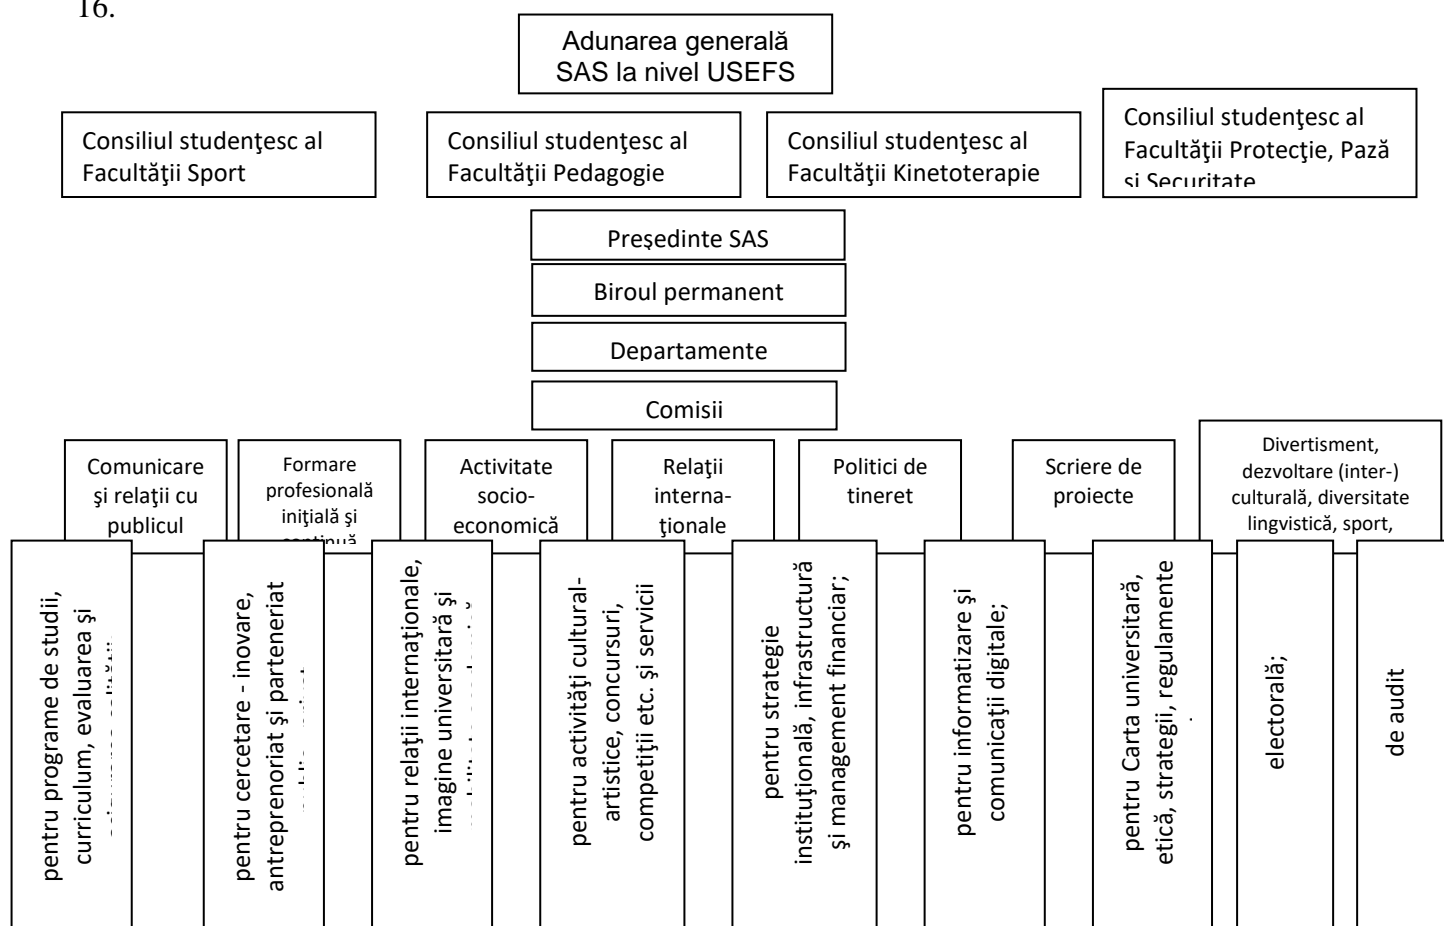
16.

Adunarea generală SAS la nivel USEFS

Consiliul studenţesc al Facultăţii Sport

Consiliul studenţesc al Facultăţii Pedagogie

Consiliul studenţesc al Facultăţii Kinetoterapie

Consiliul studenţesc al Facultăţii Protecţie, Pază şi Securitate

Preşedinte SAS

Biroul permanent

Departamente

Comisii

Comunicare şi relaţii cu publicul

Formare profesională iniţială şi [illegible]

Activitate socio-economică

Relaţii internaţionale

Politici de tineret

Scriere de proiecte

Divertisment, dezvoltare (inter-) culturală, diversitate lingvistică, sport, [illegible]

pentru programe de studii, curriculum, evaluarea şi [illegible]

pentru cercetare - inovare, antreprenoriat şi parteneriat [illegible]

pentru relaţii internaţionale, imagine universitară şi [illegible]

pentru activităţi cultural-artistice, concursuri, competiţii etc. şi servicii

pentru strategie instituţională, infrastructură şi management financiar;

pentru informatizare şi comunicaţii digitale;

pentru Carta universitară, etică, strategii, regulamente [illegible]

electorală;

de audit